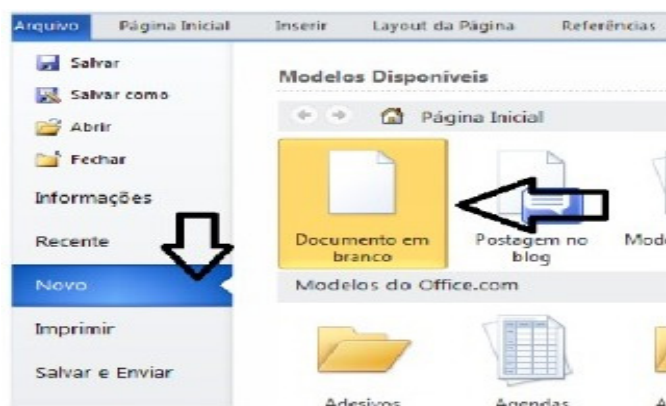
Arquivo Página Inicial Inserir Layout da Página Referências

Salvar
Salvar como
Abrir
Fechar
Informações
Recente
Novo
Imprimir
Salvar e Enviar

Modelos Disponíveis

Página Inicial

Documento em branco
Postagem no blog
Mode

Modelos do Office.com

Adesivos
Agendas